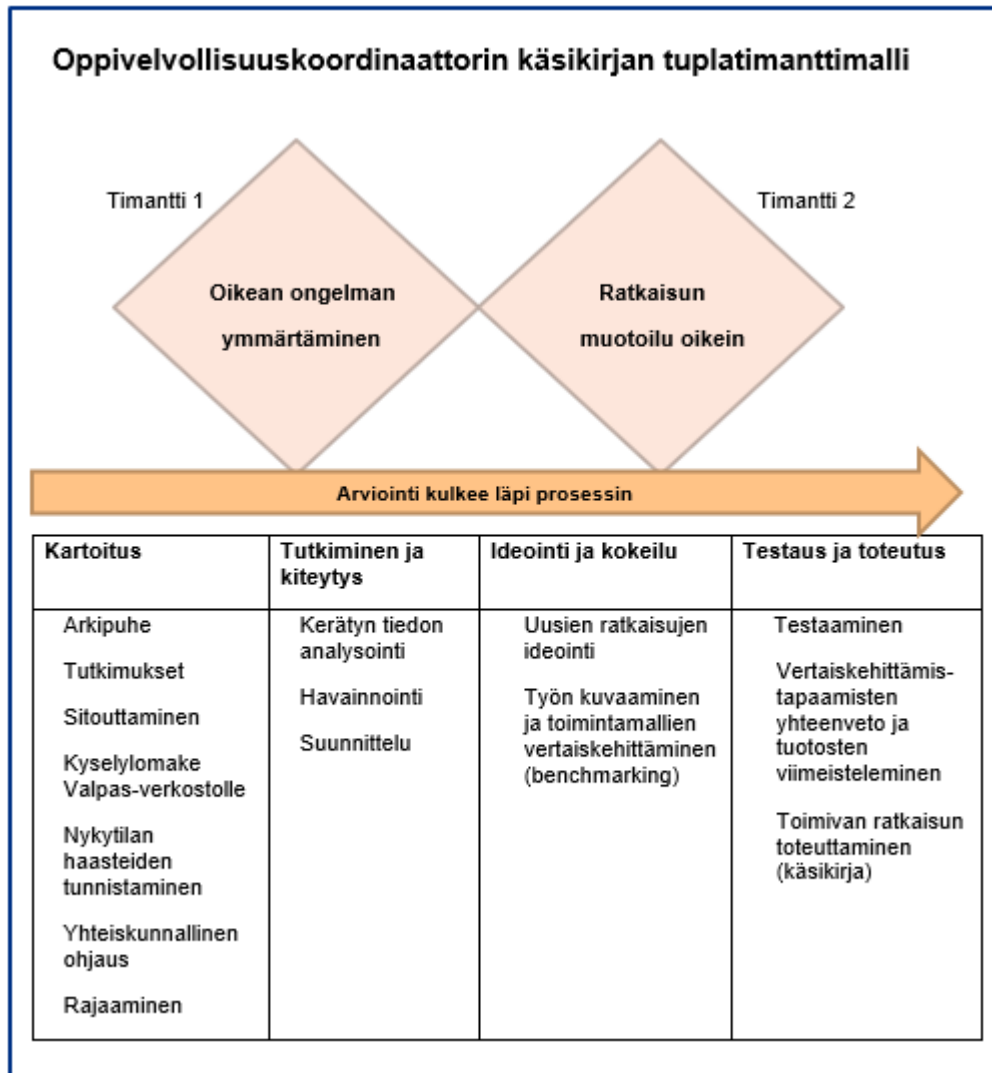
Oppivelvollisuuskoordinaattorin käsikirjan tuplatimanttimalli

Timantti 1

Oikean ongelman ymmärtäminen

Timantti 2

Ratkaisun muotoilu oikein

Arviointi kulkee läpi prosessin

| Kartoitus | Tutkiminen ja kiteytys | Ideointi ja kokeilu | Testaus ja toteutus |
|---|---|---|---|
| Arkipuhe<br>Tutkimukset<br>Sitouttaminen<br>Kyselylomake Valpas-verkostolle<br>Nykytilan haasteiden tunnistaminen<br>Yhteiskunnallinen ohjaus<br>Rajaaminen | Kerätyn tiedon analysointi<br>Havainnointi<br>Suunnittelu | Uusien ratkaisujen ideointi<br>Työn kuvaaminen ja toimintamallien vertaiskehittäminen (benchmarking) | Testaaminen<br>Vertaiskehittämis-tapaamisten yhteenveto ja tuotosten viimeisteleminen<br>Toimivan ratkaisun toteuttaminen (käsikirja) |